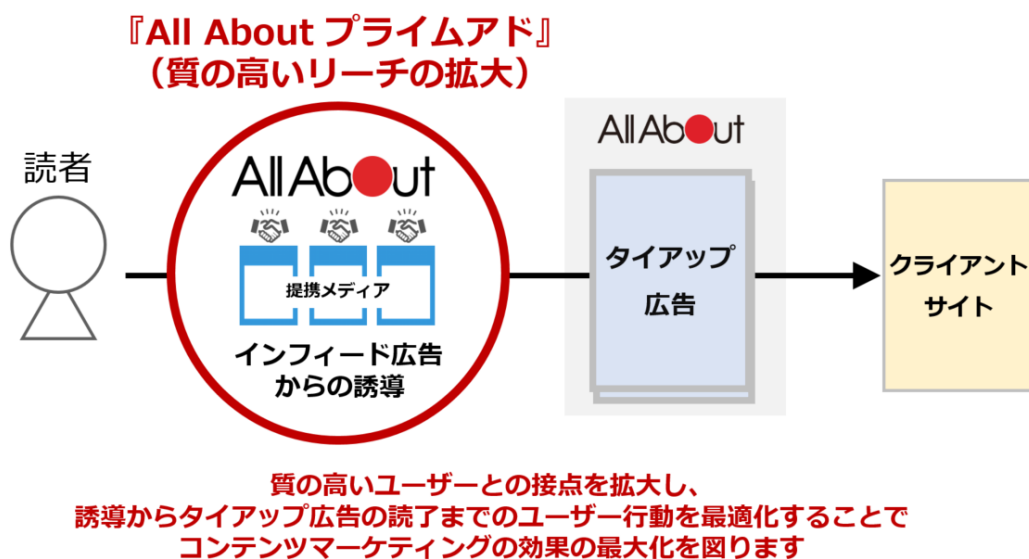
『All About プライムアド』
（質の高いリーチの拡大）

読者

All About

提携メディア

インフィード広告からの誘導

All About

タイアップ広告

クライアントサイト

質の高いユーザーとの接点を拡大し、
誘導からタイアップ広告の読了までのユーザー行動を最適化することで
コンテンツマーケティングの効果の最大化を図ります